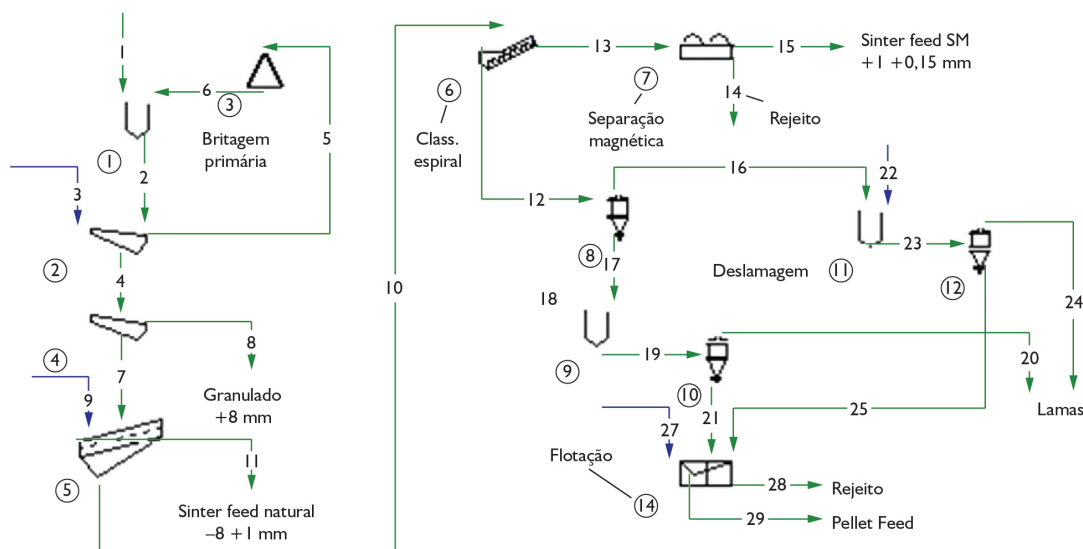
1
6
3
Britagem primária
5
1
2
3
2
4
8
Granulado +8 mm
4
9
7
5
11
Sinter feed natural −8 +1 mm
10
6
Class. espiral
13
7
Separação magnética
15
Sinter feed SM +1 +0,15 mm
14
Rejeito
16
22
12
8
17
Deslamagem
11
23
12
24
18
9
19
10
20
Lamas
21
25
27
Flotação
14
28
Rejeito
29
Pellet Feed